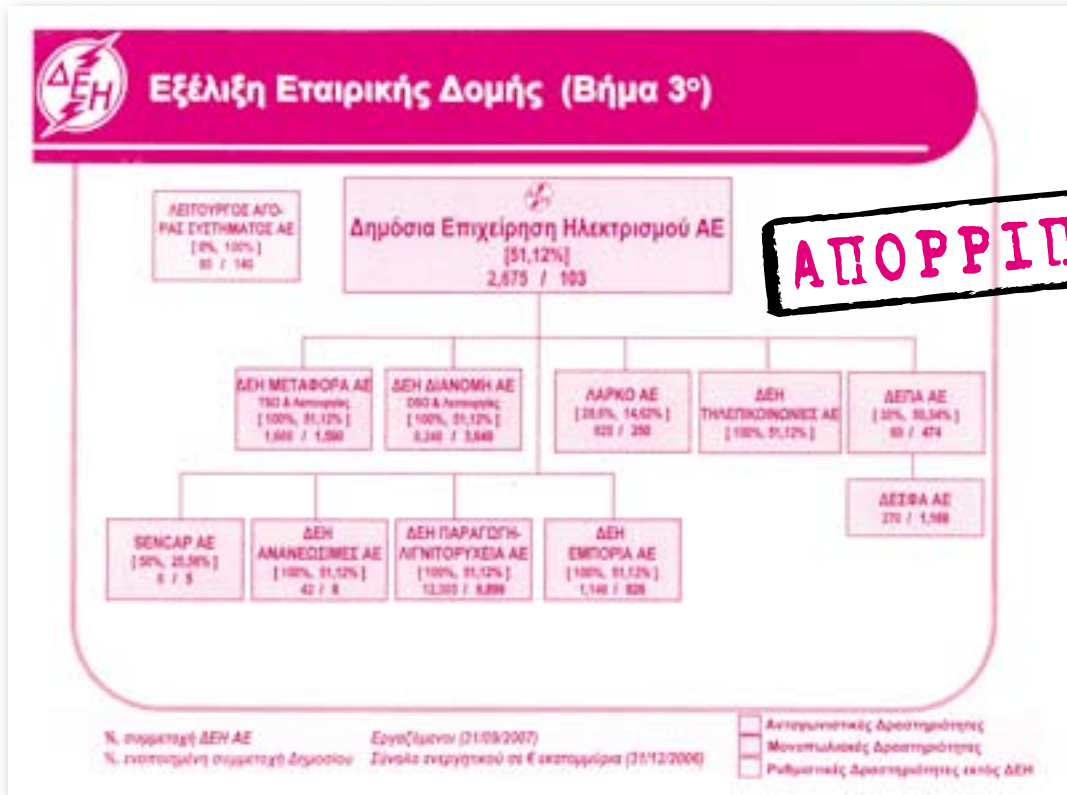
ΔΕΗ

Εξέλιξη Εταιρικής Δομής (Βήμα 3°)

ΛΕΙΤΟΥΡΓΟΣ ΑΓΟΡΑΣ ΣΥΣΤΗΜΑΤΟΣ ΑΕ
[ 0%, 100% ]
80 / 140

Δημόσια Επιχείρηση Ηλεκτρισμού ΑΕ
[51,12%]
2,675 / 103

ΑΠΟΡΡΙΠ

ΔΕΗ ΜΕΤΑΦΟΡΑ ΑΕ
TSO & Λειτουργίες
[ 100%, 51,12% ]
1,600 / 1,590

ΔΕΗ ΔΙΑΝΟΜΗ ΑΕ
DSO & Λειτουργίες
[ 100%, 51,12% ]
8,240 / 3,640

ΛΑΡΚΟ ΑΕ
[ 28,6%, 14,62% ]
820 / 250

ΔΕΗ ΤΗΛΕΠΙΚΟΙΝΩΝΙΕΣ ΑΕ
[ 100%, 51,12% ]

ΔΕΠΑ ΑΕ
[ 35%, 50,34% ]
60 / 474

ΔΕΣΦΑ ΑΕ
270 / 1,166

SENCAP ΑΕ
[ 50%, 25,56% ]
6 / 5

ΔΕΗ ΑΝΑΝΕΩΣΙΜΕΣ ΑΕ
[ 100%, 51,12% ]
42 / 8

ΔΕΗ ΠΑΡΑΓΩΓΗ-ΛΙΓΝΙΤΟΡΥΧΕΙΑ ΑΕ
[ 100%, 51,12% ]
12,303 / 8,899

ΔΕΗ ΕΜΠΟΡΙΑ ΑΕ
[ 100%, 51,12% ]
1,146 / 826

%, συμμετοχή ΔΕΗ ΑΕ
%, ενοποιημένη συμμετοχή Δημοσίου

Εργαζόμενοι (31/09/2007)
Σύνολο ενεργητικού σε € εκατομμύρια (31/12/2006)

Ανταγωνιστικές Δραστηριότητες
Μονοπωλιακές Δραστηριότητες
Ρυθμιστικές Δραστηριότητες εκτός ΔΕΗ